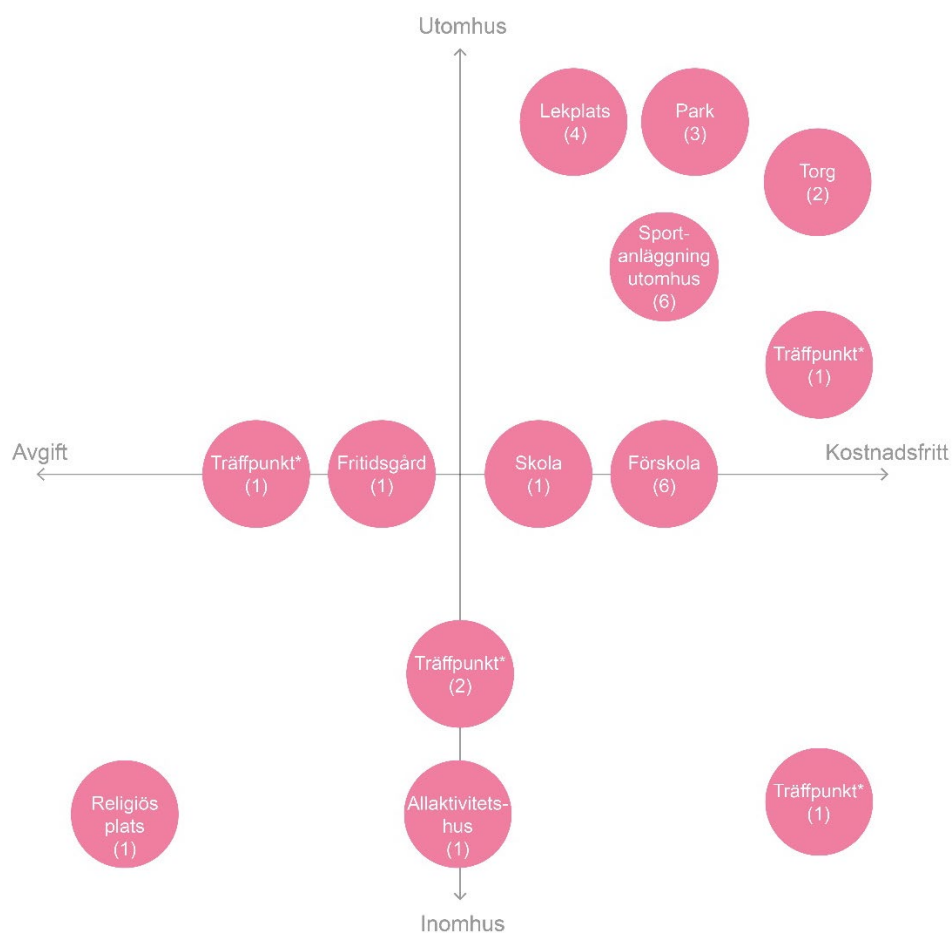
Utomhus

Lekplats (4)

Park (3)

Torg (2)

Sport-anläggning utomhus (6)

Träffpunkt* (1)

Avgift

Träffpunkt* (1)

Fritidsgård (1)

Skola (1)

Förskola (6)

Kostnadsfritt

Träffpunkt* (2)

Religiös plats (1)

Allaktivitets-hus (1)

Träffpunkt* (1)

Inomhus